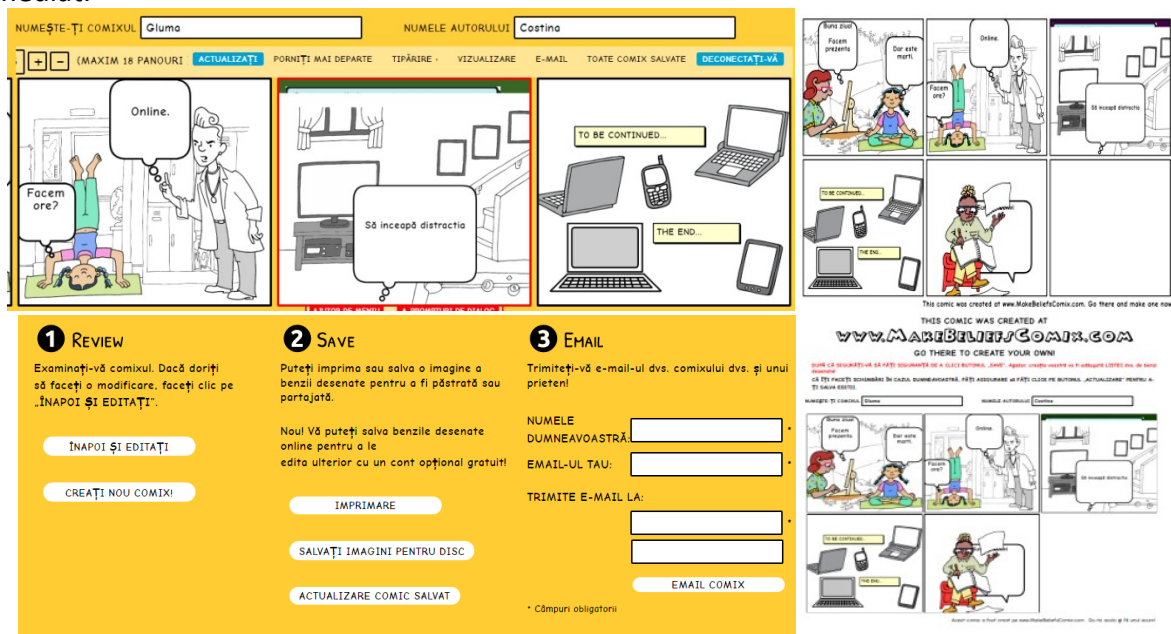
NUMEȘTE-ȚI COMIXUL Gluma
NUMELE AUTORULUI Costina

+ − (MAXIM 18 PANOURI ACTUALIZAȚI PORNIȚI MAI DEPARTE TIPĂRIRE · VIZUALIZARE E-MAIL TOATE COMIX SALVATE DECONECTAȚI-VĂ

Online.

Facem ore?

Să înceapă distracția

TO BE CONTINUED...

THE END...

Buna ziua! Facem prezenta

Dar este marti.

Online.

Facem ore?

Să înceapă distracția

TO BE CONTINUED...

THE END...

This comic was created at www.MakeBeliefsComix.com. Go there and make one now

1 Review

Examinați-vă comixul. Dacă doriți să faceți o modificare, faceți clic pe „ÎNAPOI ȘI EDITAȚI".

ÎNAPOI ȘI EDITAȚI

CREAȚI NOU COMIX!

2 Save

Puteți imprima sau salva o imagine a benzii desenate pentru a fi păstrată sau partajată.

Nou! Vă puteți salva benzile desenate online pentru a le edita ulterior cu un cont opțional gratuit!

IMPRIMARE

SALVAȚI IMAGINI PENTRU DISC

ACTUALIZARE COMIC SALVAT

3 Email

Trimiteți-vă e-mail-ul dvs. comixului dvs. și unui prieten!

NUMELE DUMNEAVOASTRĂ: *

EMAIL-UL TAU: *

TRIMITE E-MAIL LA: *

EMAIL COMIX

* Câmpuri obligatorii

THIS COMIC WAS CREATED AT
WWW.MAKEBELIEFSCOMIX.COM
GO THERE TO CREATE YOUR OWN!

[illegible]

NUMEȘTE-ȚI COMIXUL Gluma NUMELE AUTORULUI Costina

Buna ziua! Facem prezenta

Dar este marti.

Online.

Facem ore?

Să înceapă distracția

TO BE CONTINUED...

THE END...

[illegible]